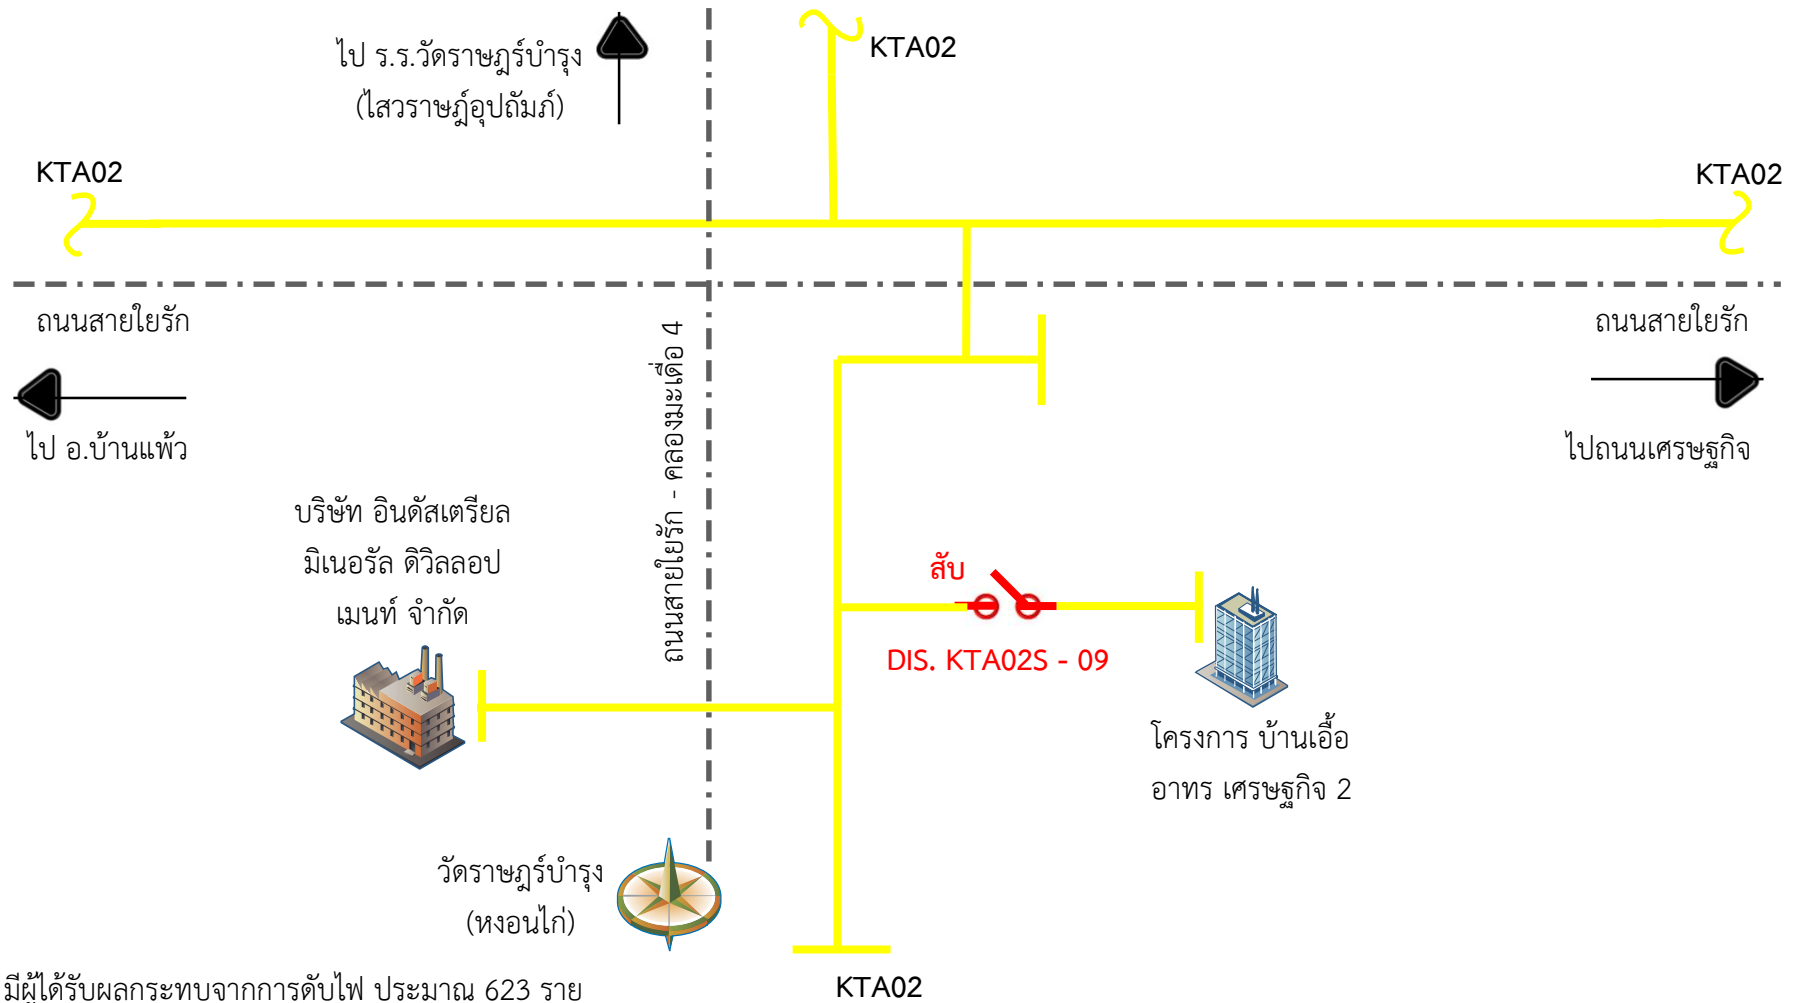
ไป ร.ร.วัดราษฎร์บำรุง
(ไสวราษฎ์อุปถัมภ์)

KTA02

KTA02

KTA02

ถนนสายใยรัก

ถนนสายใยรัก

ไป อ.บ้านแพ้ว

ไปถนนเศรษฐกิจ

ถนนสายใยรัก - คลองมะเดื่อ 4

บริษัท อินดัสเตรียล มิเนอรัล ดิวิลลอป เมนท์ จำกัด

สับ

DIS. KTA02S - 09

โครงการ บ้านเอื้ออาทร เศรษฐกิจ 2

วัดราษฎร์บำรุง
(หงอนไก่)

มีผู้ได้รับผลกระทบจากการดับไฟ ประมาณ 623 ราย

KTA02